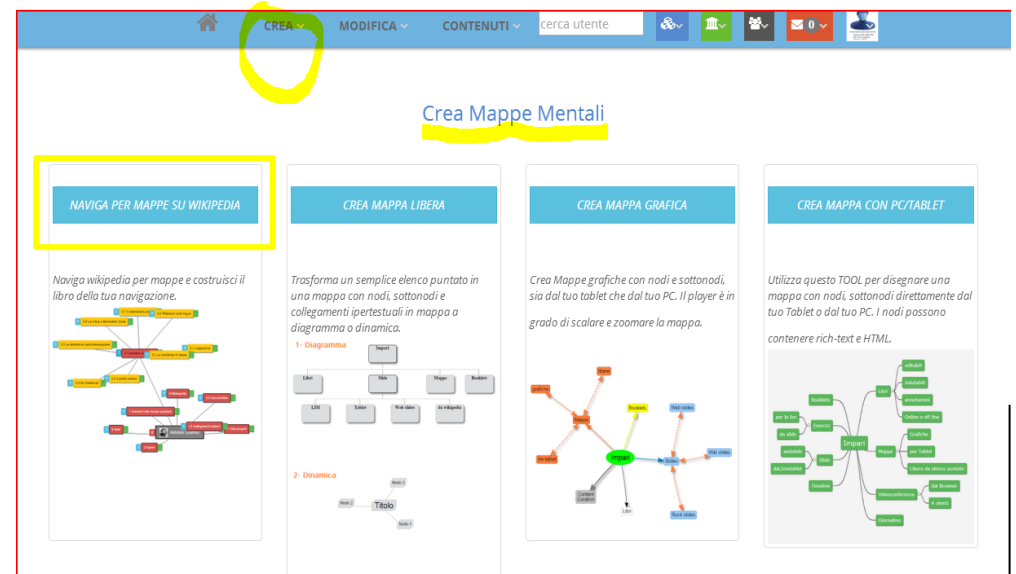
CREA MODIFICA CONTENUTI cerca utente 0

Crea Mappe Mentali

NAVIGA PER MAPPE SU WIKIPEDIA

Naviga wikipedia per mappe e costruisci il libro della tua navigazione.

CREA MAPPA LIBERA

Trasforma un semplice elenco puntato in una mappa con nodi, sottonodi e collegamenti ipertestuali in mappa a diagramma o dinamica.

1- Diagramma

Impari

Libri Slide Mappe Booklets

LIM Tablet Web slides da wikipedia

2- Dinamica

Nodo 3

Nodo 2 Titolo

Nodo 1

CREA MAPPA GRAFICA

Crea Mappe grafiche con nodi e sottonodi, sia dal tuo tablet che dal tuo PC. Il player è in grado di scalare e zoomare la mappa.

grafiche Mappe Booklets Web slides Impari Web slides Slides Content Creation Libri Rock slides per tablet

CREA MAPPA CON PC/TABLET

Utilizza questo TOOL per disegnare una mappa con nodi, sottonodi direttamente dal tuo Tablet o dal tuo PC. I nodi possono contenere rich-text e HTML.

Impari Libri Mappe Booklets Esercizi Slide Timeline Videoconferenza Giornalino editabili Sfogliabili arricchimenti Online e off line Grafiche per Tablet Libere da elenco puntato per la lim da slide webslide dal l'editabile dal Browser E utenti